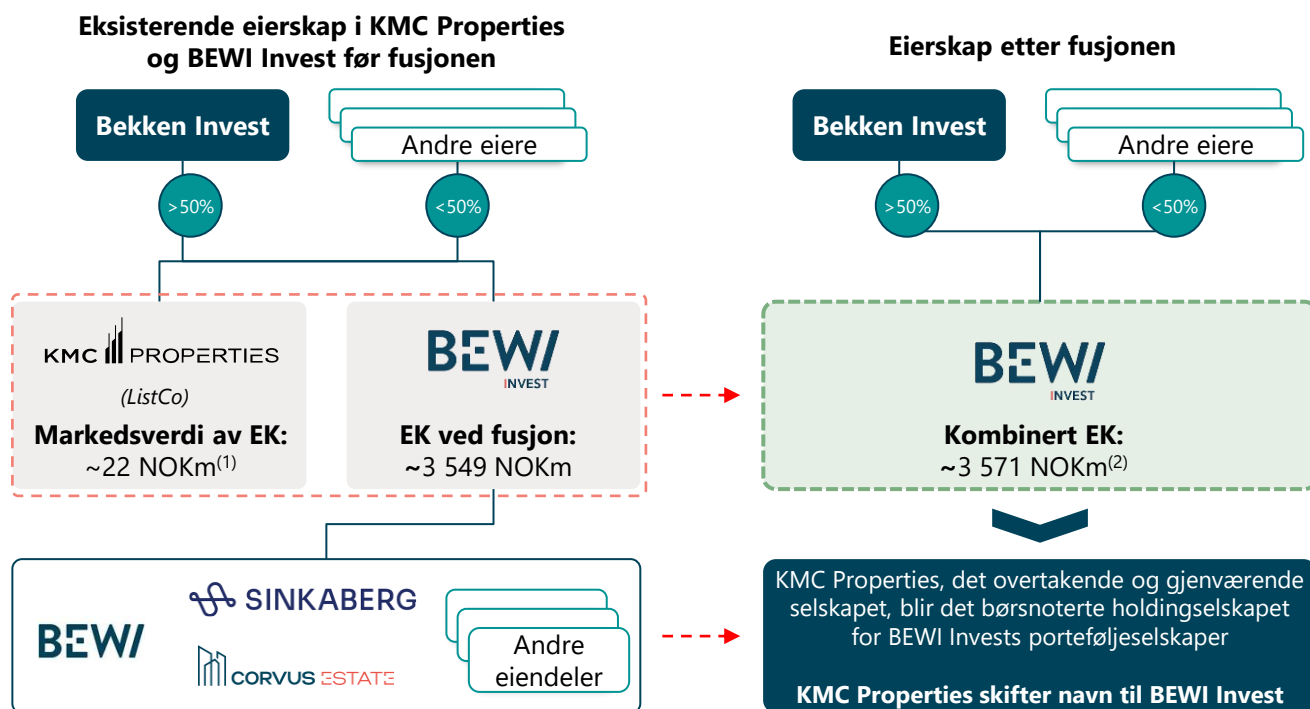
Eksisterende eierskap i KMC Properties og BEWI Invest før fusjonen

Bekken Invest

Andre eiere

>50%

<50%

KMC PROPERTIES

(ListCo)

Markedsverdi av EK:
~22 NOKm$^{(1)}$

BEWI INVEST

EK ved fusjon:
~3 549 NOKm

BEWI

SINKABERG

CORVUS ESTATE

Andre eiendeler

Eierskap etter fusjonen

Bekken Invest

Andre eiere

>50%

<50%

BEWI INVEST

Kombinert EK:
~3 571 NOKm$^{(2)}$

KMC Properties, det overtakende og gjenværende selskapet, blir det børsnoterte holdingselskapet for BEWI Invests porteføljeselskaper

KMC Properties skifter navn til BEWI Invest